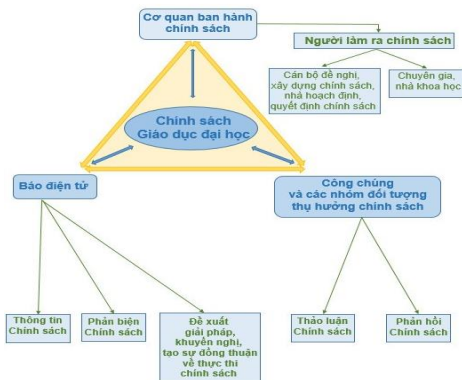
Cơ quan ban hành chính sách

Người làm ra chính sách

Cán bộ đề nghị, xây dựng chính sách, nhà hoạch định, quyết định chính sách

Chuyên gia, nhà khoa học

Chính sách Giáo dục đại học

Báo điện tử

Công chúng và các nhóm đối tượng thụ hưởng chính sách

Thông tin Chính sách

Phản biện Chính sách

Đề xuất giải pháp, khuyến nghị, tạo sự đồng thuận về thực thi chính sách

Thảo luận Chính sách

Phản hồi Chính sách